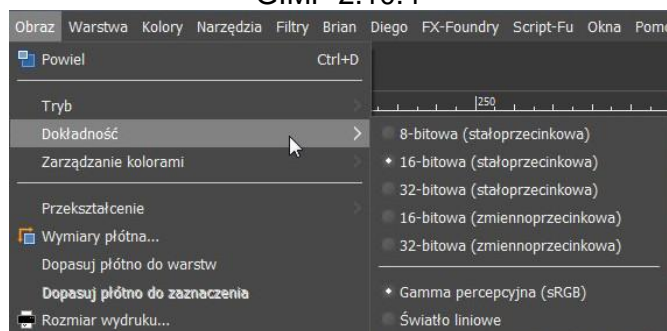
GIMP 2.10.4

Obraz Warstwa Kolory Narzędzia Filtry Brian Diego FX-Foundry Script-Fu Okna Pom

Powiel Ctrl+D

Tryb

Dokładność

Zarządzanie kolorami

Przekształcenie

Wymiary płótna...

Dopasuj płótno do warstw

Dopasuj płótno do zaznaczenia

Rozmiar wydruku...

250

8-bitowa (stałoprzecinkowa)

16-bitowa (stałoprzecinkowa)

32-bitowa (stałoprzecinkowa)

16-bitowa (zmiennoprzecinkowa)

32-bitowa (zmiennoprzecinkowa)

Gamma percepcyjna (sRGB)

Światło liniowe